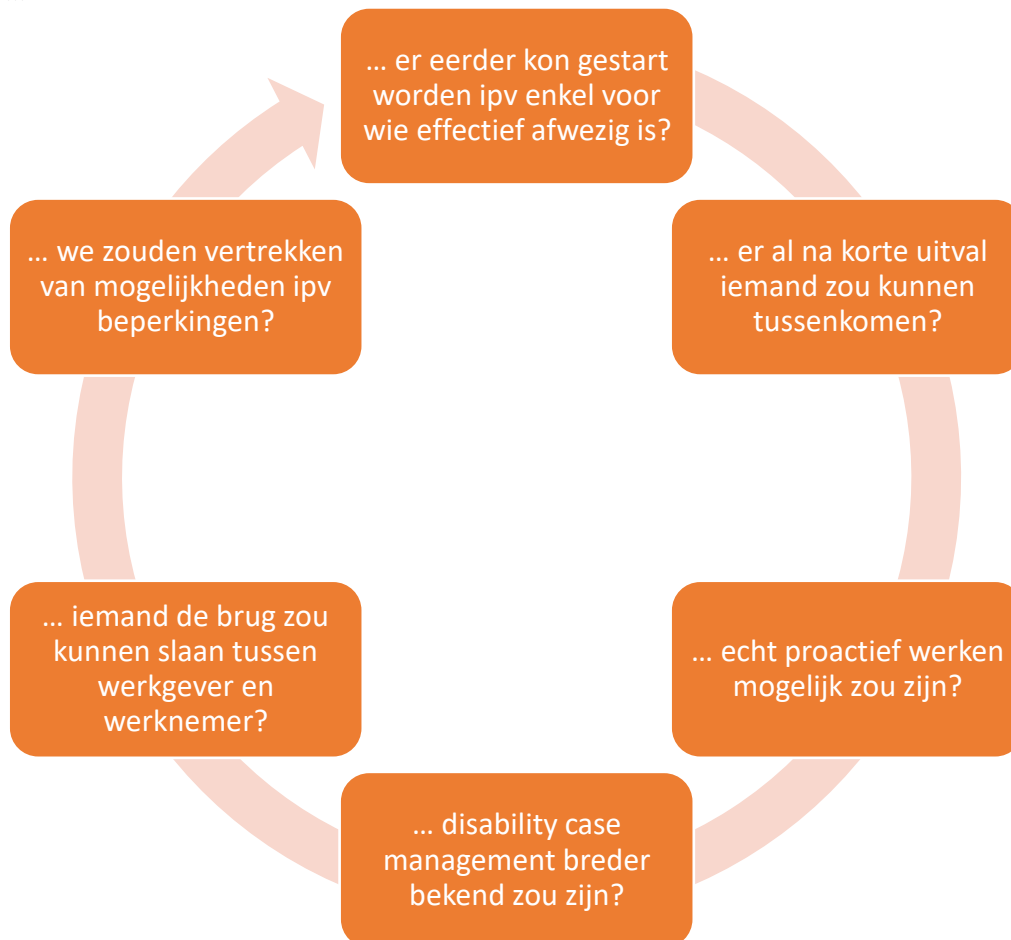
… er eerder kon gestart worden ipv enkel voor wie effectief afwezig is?

… er al na korte uitval iemand zou kunnen tussenkomen?

… echt proactief werken mogelijk zou zijn?

… disability case management breder bekend zou zijn?

… iemand de brug zou kunnen slaan tussen werkgever en werknemer?

… we zouden vertrekken van mogelijkheden ipv beperkingen?